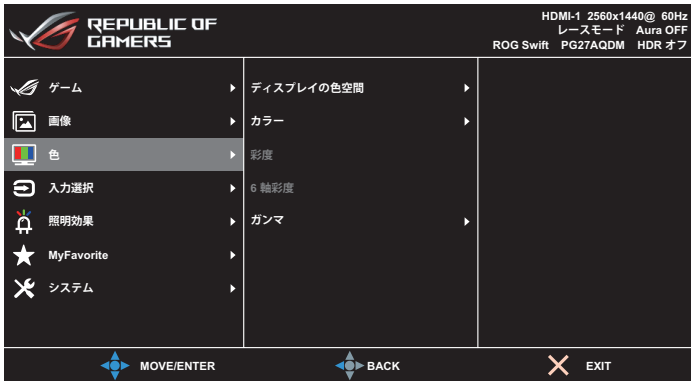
REPUBLIC OF GAMERS

HDMI-1 2560x1440@ 60Hz
レースモード Aura OFF
ROG Swift PG27AQDM HDR オフ

ゲーム
画像
色
入力選択
照明効果
MyFavorite
システム

ディスプレイの色空間
カラー
彩度
6 軸彩度
ガンマ

MOVE/ENTER
BACK
EXIT